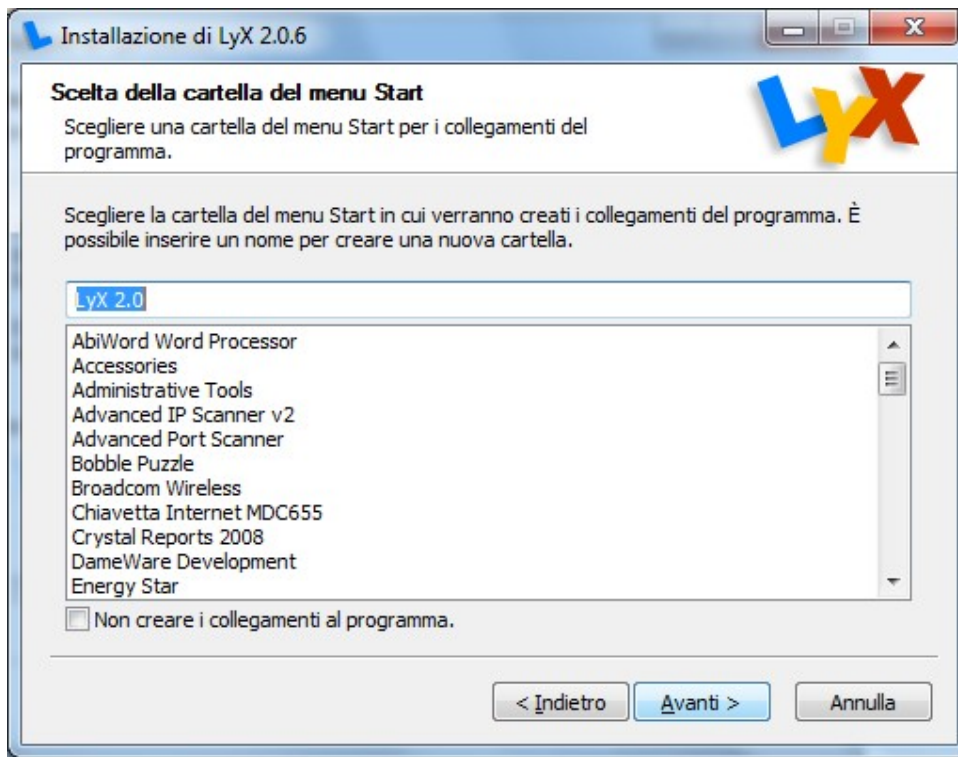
Installazione di LyX 2.0.6

Scelta della cartella del menu Start

Scegliere una cartella del menu Start per i collegamenti del programma.

LyX

Scegliere la cartella del menu Start in cui verranno creati i collegamenti del programma. È possibile inserire un nome per creare una nuova cartella.

LyX 2.0

AbiWord Word Processor
Accessories
Administrative Tools
Advanced IP Scanner v2
Advanced Port Scanner
Bobble Puzzle
Broadcom Wireless
Chiavetta Internet MDC655
Crystal Reports 2008
DameWare Development
Energy Star

Non creare i collegamenti al programma.

< Indietro
Avanti >
Annulla